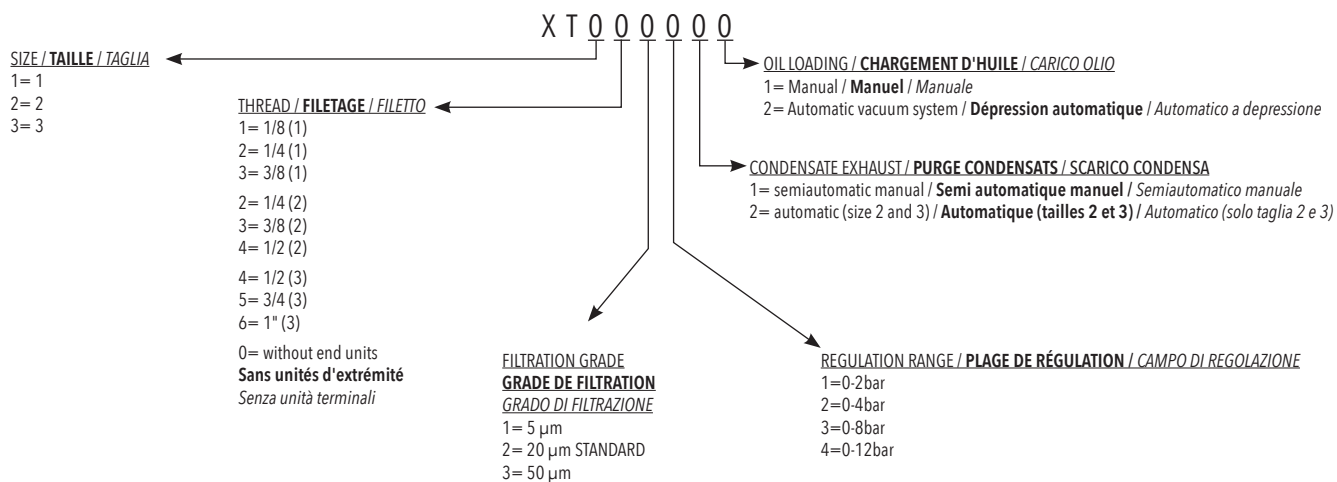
X T 0 0 0 0 0 0

SIZE / **TAILLE** / *TAGLIA*
1= 1
2= 2
3= 3

THREAD / **FILETAGE** / *FILETTO*
1= 1/8 (1)
2= 1/4 (1)
3= 3/8 (1)
2= 1/4 (2)
3= 3/8 (2)
4= 1/2 (2)
4= 1/2 (3)
5= 3/4 (3)
6= 1" (3)
0= without end units
**Sans unités d'extrémité**
*Senza unità terminali*

FILTRATION GRADE
**GRADE DE FILTRATION**
*GRADO DI FILTRAZIONE*
1= 5 μm
2= 20 μm STANDARD
3= 50 μm

REGULATION RANGE / **PLAGE DE RÉGULATION** / *CAMPO DI REGOLAZIONE*
1=0-2bar
2=0-4bar
3=0-8bar
4=0-12bar

CONDENSATE EXHAUST / **PURGE CONDENSATS** / SCARICO CONDENSA
1= semiautomatic manual / **Semi automatique manuel** / *Semiautomatico manuale*
2= automatic (size 2 and 3) / **Automatique (tailles 2 et 3)** / *Automatico (solo taglia 2 e 3)*

OIL LOADING / **CHARGEMENT D'HUILE** / *CARICO OLIO*
1= Manual / **Manuel** / *Manuale*
2= Automatic vacuum system / **Dépression automatique** / *Automatico a depressione*